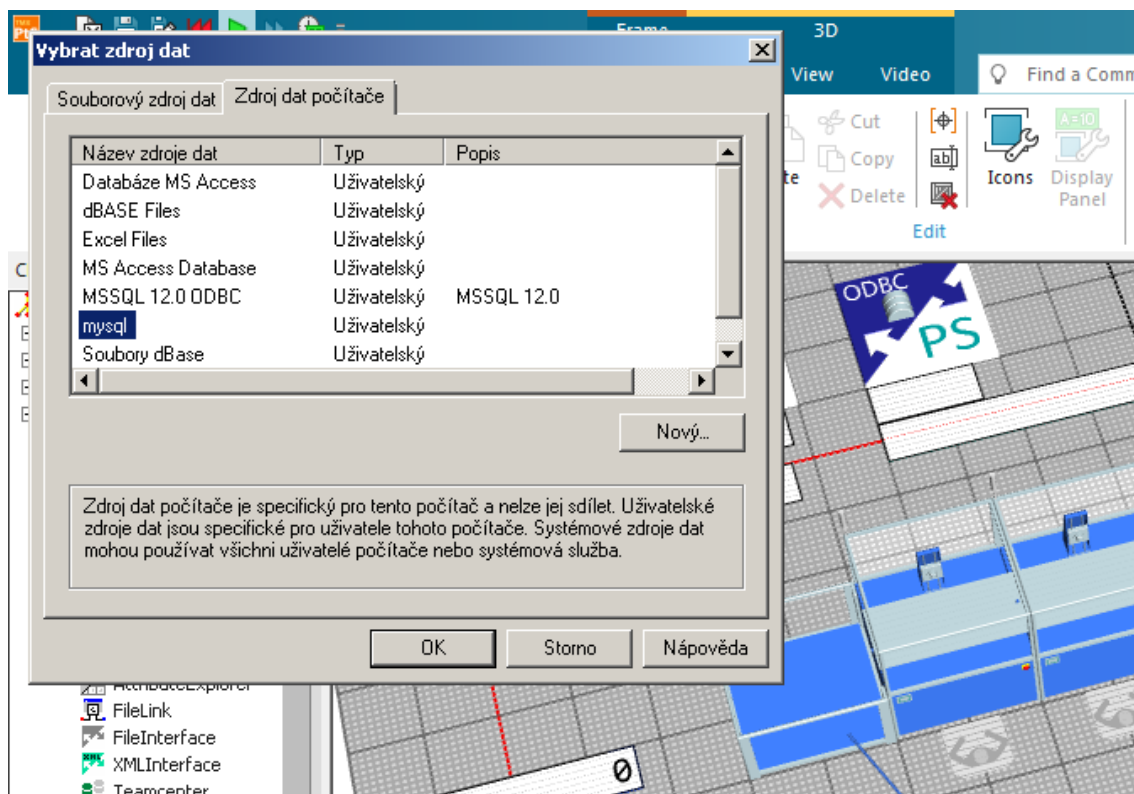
Frame
3D
View
Video
Find a Comm
Cut
Copy
Delete
te
Icons
Display Panel
Edit
Vybrat zdroj dat
Souborový zdroj dat
Zdroj dat počítače

| Název zdroje dat | Typ | Popis |
|---|---|---|
| Databáze MS Access | Uživatelský | |
| dBASE Files | Uživatelský | |
| Excel Files | Uživatelský | |
| MS Access Database | Uživatelský | |
| MSSQL 12.0 ODBC | Uživatelský | MSSQL 12.0 |
| mysql | Uživatelský | |
| Soubory dBase | Uživatelský | |

Nový...

Zdroj dat počítače je specifický pro tento počítač a nelze jej sdílet. Uživatelské zdroje dat jsou specifické pro uživatele tohoto počítače. Systémové zdroje dat mohou používat všichni uživatelé počítače nebo systémová služba.

OK
Storno
Nápověda
ODBC
PS
C
AttributeExplorer
FileLink
FileInterface
XMLInterface
Teamcenter
0